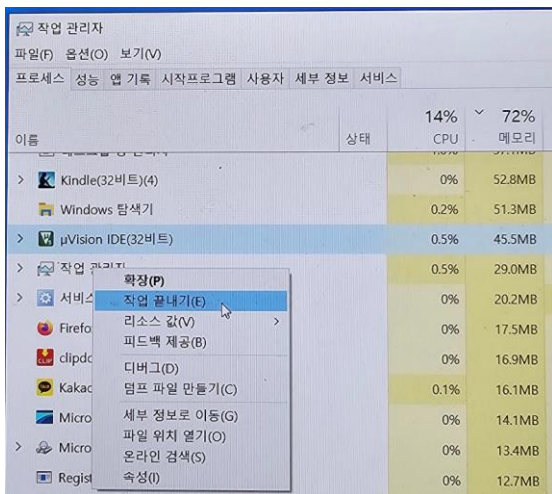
작업 관리자

파일(F) 옵션(O) 보기(V)

프로세스 성능 앱 기록 시작프로그램 사용자 세부 정보 서비스

| 이름 | 상태 | 14% CPU | 72% 메모리 |
|---|---|---|---|
| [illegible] | | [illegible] | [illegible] |
| Kindle(32비트)(4) | | 0% | 52.8MB |
| Windows 탐색기 | | 0.2% | 51.3MB |
| µVision IDE(32비트) | | 0.5% | 45.5MB |
| 작업 관리자 | | 0.5% | 29.0MB |
| 서비스 | | 0% | 20.2MB |
| Firefo | | 0% | 17.5MB |
| clipdo | | 0% | 16.9MB |
| Kakac | | 0.1% | 16.1MB |
| Micro | | 0% | 14.1MB |
| Micro | | 0% | 13.4MB |
| Regist | | 0% | 12.7MB |

확장(P)
작업 끝내기(E)
리소스 값(V)
피드백 제공(B)
디버그(D)
덤프 파일 만들기(C)
세부 정보로 이동(G)
파일 위치 열기(O)
온라인 검색(S)
속성(I)